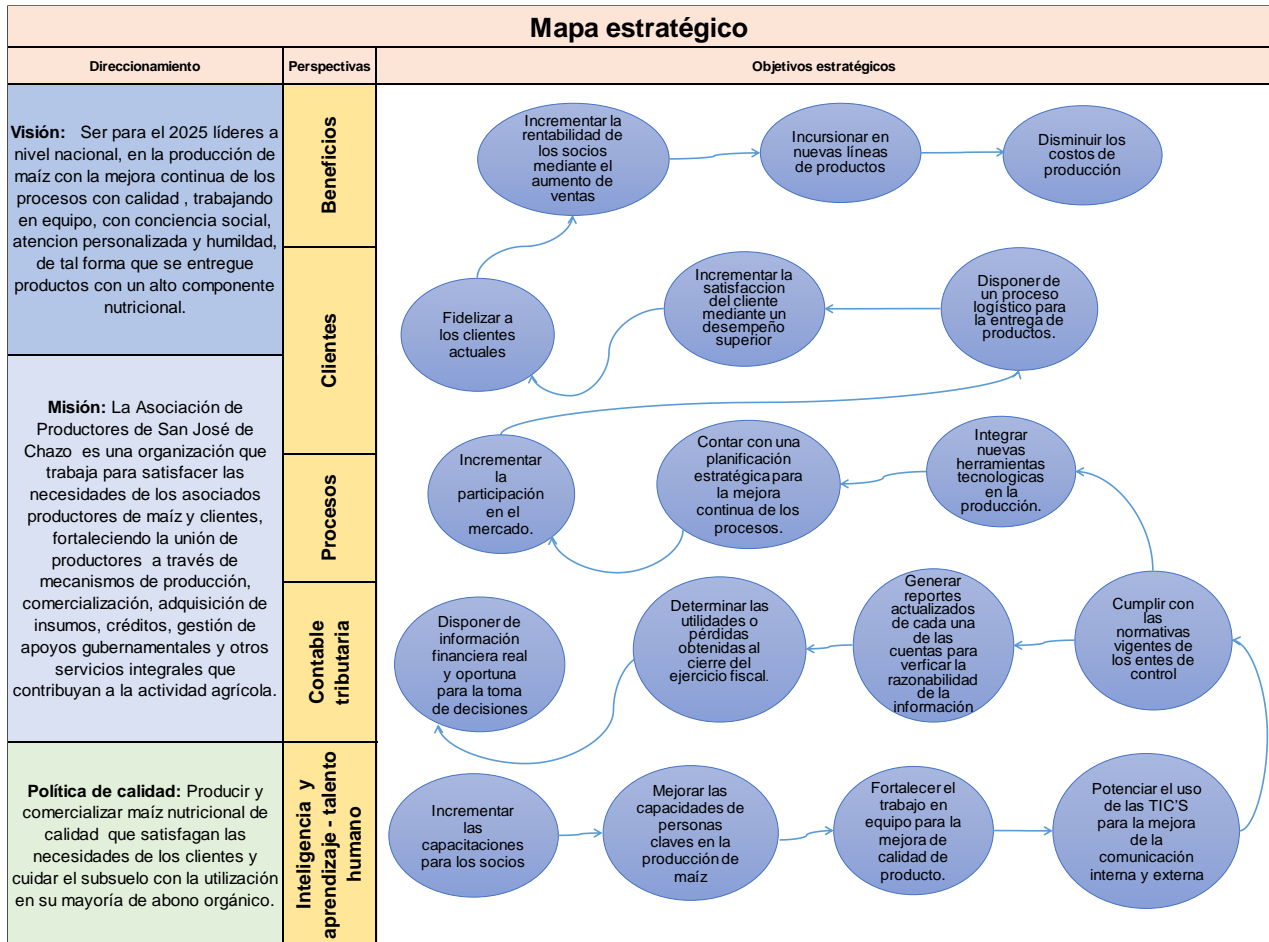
Mapa estratégico

Direccionamiento

Perspectivas

Objetivos estratégicos

Visión: Ser para el 2025 líderes a nivel nacional, en la producción de maíz con la mejora continua de los procesos con calidad , trabajando en equipo, con conciencia social, atencion personalizada y humildad, de tal forma que se entregue productos con un alto componente nutricional.

Misión: La Asociación de Productores de San José de Chazo es una organización que trabaja para satisfacer las necesidades de los asociados productores de maíz y clientes, fortaleciendo la unión de productores a través de mecanismos de producción, comercialización, adquisición de insumos, créditos, gestión de apoyos gubernamentales y otros servicios integrales que contribuyan a la actividad agrícola.

Política de calidad: Producir y comercializar maíz nutricional de calidad que satisfagan las necesidades de los clientes y cuidar el subsuelo con la utilización en su mayoría de abono orgánico.

Beneficios

Clientes

Procesos

Contable tributaria

Inteligencia y aprendizaje - talento humano

Incrementar la rentabilidad de los socios mediante el aumento de ventas

Incursionar en nuevas líneas de productos

Disminuir los costos de producción

Fidelizar a los clientes actuales

Incrementar la satisfaccion del cliente mediante un desempeño superior

Disponer de un proceso logístico para la entrega de productos.

Incrementar la participación en el mercado.

Contar con una planificación estratégica para la mejora continua de los procesos.

Integrar nuevas herramientas tecnologicas en la producción.

Disponer de información financiera real y oportuna para la toma de decisiones

Determinar las utilidades o pérdidas obtenidas al cierre del ejercicio fiscal.

Generar reportes actualizados de cada una de las cuentas para verficar la razonabilidad de la información

Cumplir con las normativas vigentes de los entes de control

Incrementar las capacitaciones para los socios

Mejorar las capacidades de personas claves en la producción de maíz

Fortalecer el trabajo en equipo para la mejora de calidad de producto.

Potenciar el uso de las TIC'S para la mejora de la comunicación interna y externa